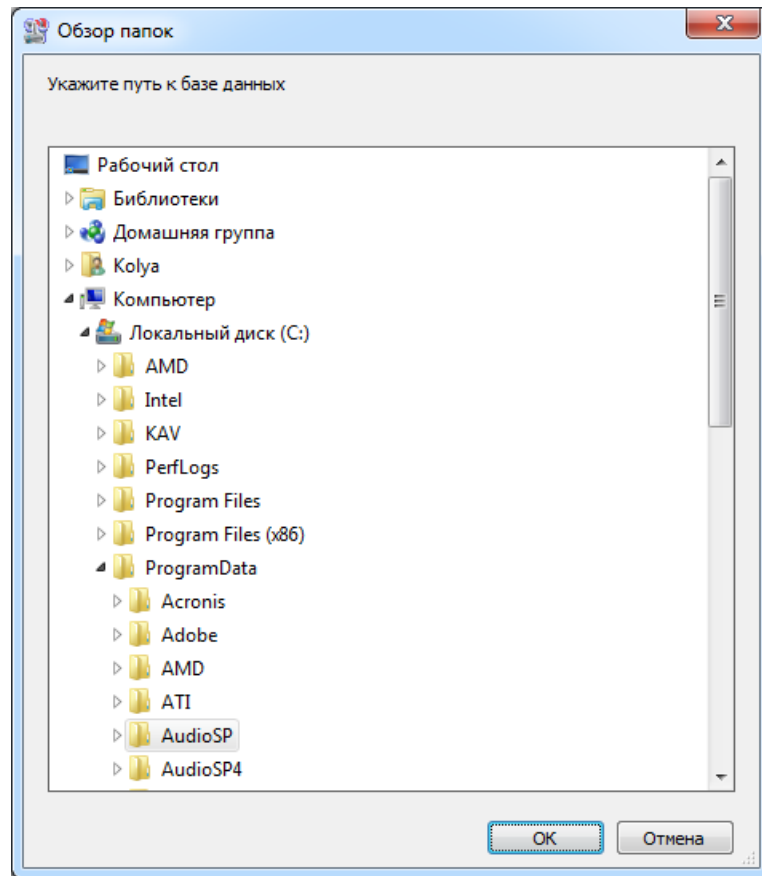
Обзор папок

Укажите путь к базе данных

Рабочий стол
Библиотеки
Домашняя группа
Kolya
Компьютер
Локальный диск (C:)
AMD
Intel
KAV
PerfLogs
Program Files
Program Files (x86)
ProgramData
Acronis
Adobe
AMD
ATI
AudioSP
AudioSP4

OK
Отмена